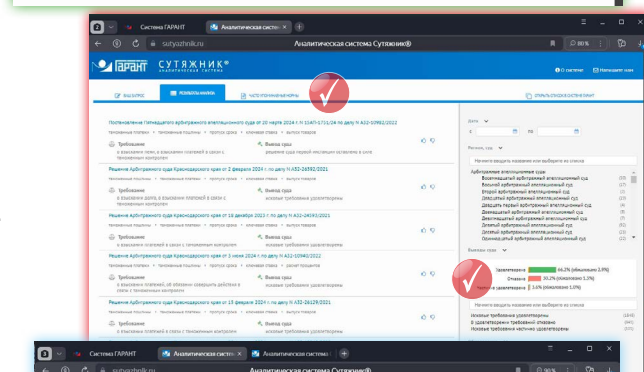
Система ГАРАНТ
Аналитическая систем...
sutyazhnik.ru
Аналитическая система Сутяжник®
ГАРАНТ СУТЯЖНИК®
О системе
Напишите нам
ВАШ ЗАПРОС
РЕЗУЛЬТАТЫ АНАЛИЗА
ЧАСТО ПРИМЕНЯЕМЫЕ НОРМЫ
ОТКРЫТЬ СПИСОК В СИСТЕМЕ ГАРАНТ
Постановление Пятнадцатого арбитражного апелляционного суда от 20 марта 2024 г. N 15АП-1711/24 по делу N А32-10902/2022
Требование
Вывод суда
Решение Арбитражного суда Краснодарского края от 2 февраля 2024 г. по делу N А32-26592/2021
Требование
Вывод суда
Решение Арбитражного суда Краснодарского края от 16 декабря 2022 г. по делу N А32-24093/2021
Требование
Вывод суда
Решение Арбитражного суда Краснодарского края от 5 июня 2024 г. по делу N А32-10940/2022
Требование
Вывод суда
Решение Арбитражного суда Краснодарского края от 15 февраля 2024 г. по делу N А32-26129/2021
Дата
Регион, суд
Начните вводить название или выберите из списка
Арбитражные апелляционные суды
Восьмой арбитражный апелляционный суд
Второй арбитражный апелляционный суд
Двадцатый арбитражный апелляционный суд
Двадцать первый арбитражный апелляционный суд
Девятнадцатый арбитражный апелляционный суд
Десятый арбитражный апелляционный суд
Одиннадцатый арбитражный апелляционный суд
Вывод суда
Удовлетворено 66.2%
Отказано 30.2%
Частично удовлетворено 3.6%
Начните вводить название или выберите из списка
Система ГАРАНТ
Аналитическая систем...
Аналитическая система...
sutyazhnik.ru